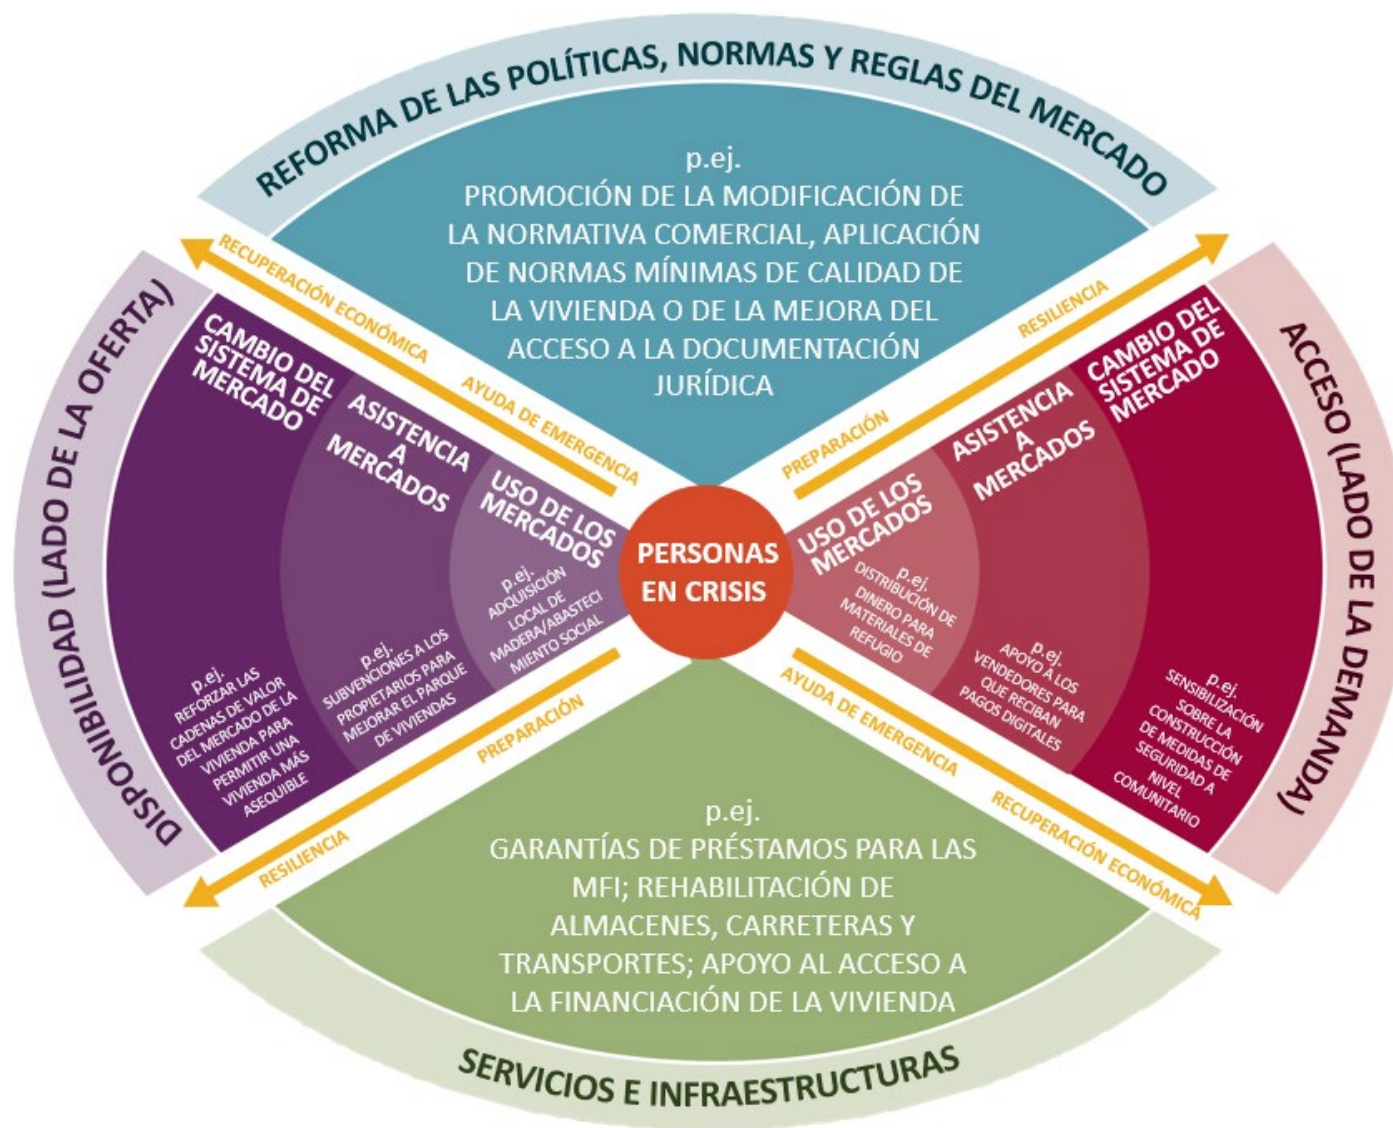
REFORMA DE LAS POLÍTICAS, NORMAS Y REGLAS DEL MERCADO

p.ej.
PROMOCIÓN DE LA MODIFICACIÓN DE LA NORMATIVA COMERCIAL, APLICACIÓN DE NORMAS MÍNIMAS DE CALIDAD DE LA VIVIENDA O DE LA MEJORA DEL ACCESO A LA DOCUMENTACIÓN JURÍDICA

RECUPERACIÓN ECONÓMICA
AYUDA DE EMERGENCIA
RESILIENCIA
PREPARACIÓN

DISPONIBILIDAD (LADO DE LA OFERTA)

CAMBIO DEL SISTEMA DE MERCADO
ASISTENCIA A MERCADOS
USO DE LOS MERCADOS

p.ej. ADQUISICIÓN LOCAL DE MADERA/ABASTECIMIENTO SOCIAL

p.ej. SUBVENCIONES A LOS PROPIETARIOS PARA MEJORAR EL PARQUE DE VIVIENDAS

p.ej. REFORZAR LAS CADENAS DE VALOR DEL MERCADO DE LA VIVIENDA PARA PERMITIR UNA VIVIENDA MÁS ASEQUIBLE

PERSONAS EN CRISIS

ACCESO (LADO DE LA DEMANDA)

CAMBIO DEL SISTEMA DE MERCADO
ASISTENCIA A MERCADOS
USO DE LOS MERCADOS

p.ej. DISTRIBUCIÓN DE DINERO PARA MATERIALES DE REFUGIO

p.ej. APOYO A LOS VENDEDORES PARA QUE RECIBAN PAGOS DIGITALES

p.ej. SENSIBILIZACIÓN SOBRE LA CONSTRUCCIÓN DE MEDIDAS DE SEGURIDAD A NIVEL COMUNITARIO

PREPARACIÓN
RESILIENCIA
AYUDA DE EMERGENCIA
RECUPERACIÓN ECONÓMICA

p.ej.
GARANTÍAS DE PRÉSTAMOS PARA LAS MFI; REHABILITACIÓN DE ALMACENES, CARRETERAS Y TRANSPORTES; APOYO AL ACCESO A LA FINANCIACIÓN DE LA VIVIENDA

SERVICIOS E INFRAESTRUCTURAS